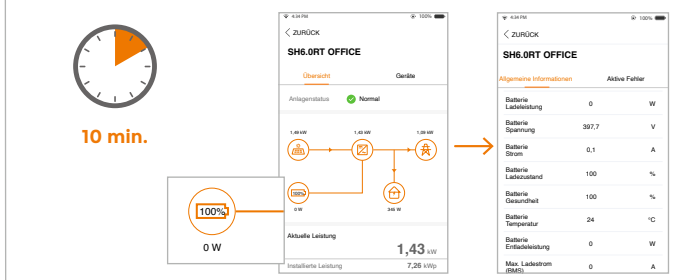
10 min.

100%

0 W

4:34 PM 100%

< ZURÜCK

SH6.0RT OFFICE

Übersicht Geräte

Anlagenstatus Normal

1,49 kW 1,43 kW 1,09 kW

100%

0 W 345 W

Aktuelle Leistung

1,43 kW

Installierte Leistung 7,26 kWp

4:34 PM 100%

< ZURÜCK

SH6.0RT OFFICE

Allgemeine Informationen Aktive Fehler

| | | |
|---|---|---|
| Batterie Ladeleistung | 0 | W |
| Batterie Spannung | 397,7 | V |
| Batterie Strom | 0,1 | A |
| Batterie Ladezustand | 100 | % |
| Batterie Gesundheit | 100 | % |
| Batterie Temperatur | 24 | °C |
| Batterie Entladeleistung | 0 | W |
| Max. Ladestrom (BMS) | 0 | A |